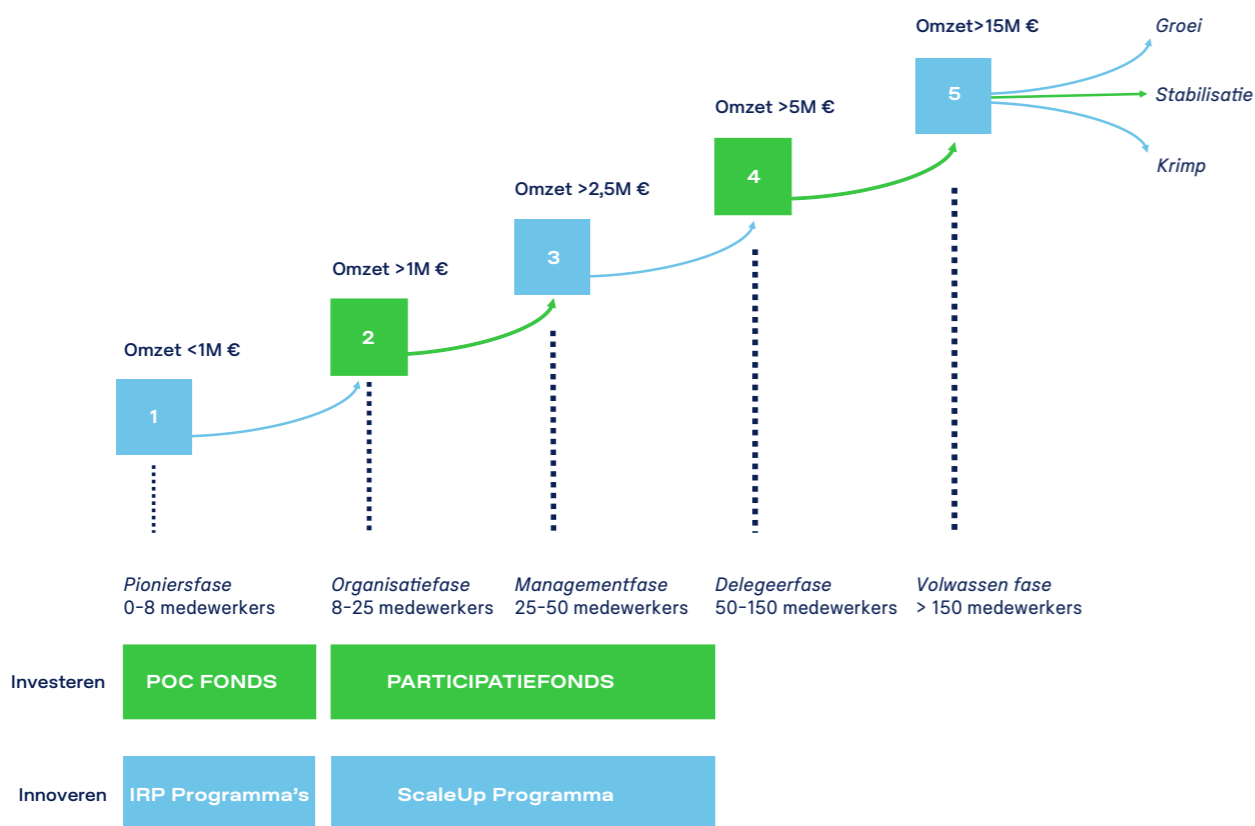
Omzet>15M €

Groei

Stabilisatie

Krimp

5

Omzet >5M €

4

Omzet >2,5M €

3

Omzet >1M €

2

Omzet <1M €

1

*Pioniersfase*
0-8 medewerkers

*Organisatiefase*
8-25 medewerkers

*Managementfase*
25-50 medewerkers

*Delegeerfase*
50-150 medewerkers

*Volwassen fase*
> 150 medewerkers

Investeren

POC FONDS

PARTICIPATIEFONDS

Innoveren

IRP Programma's

ScaleUp Programma